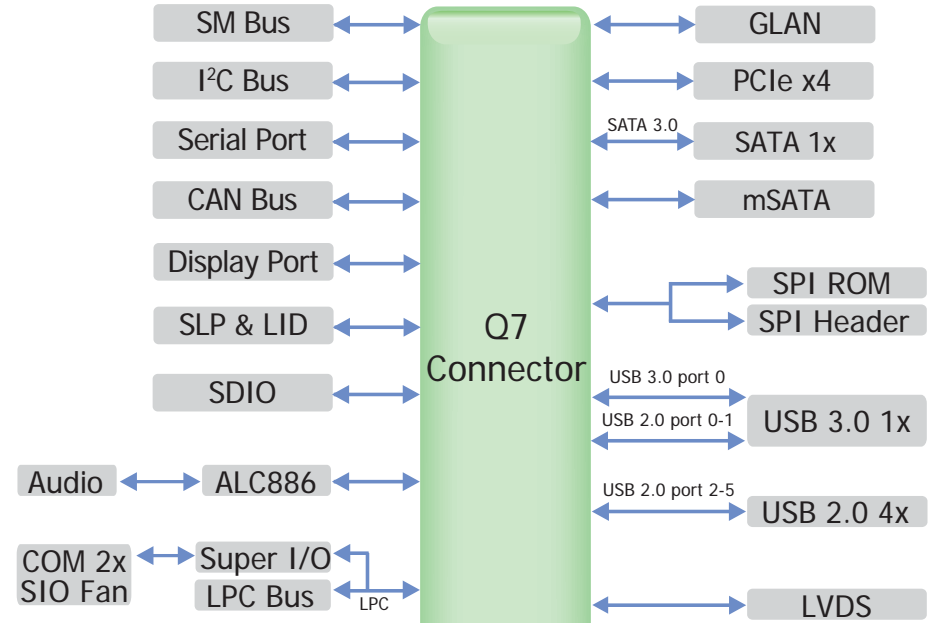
SM Bus
I$^2$C Bus
Serial Port
CAN Bus
Display Port
SLP & LID
SDIO
Audio
ALC886
COM 2x
SIO Fan
Super I/O
LPC Bus
LPC

Q7
Connector

GLAN
PCIe x4
SATA 3.0
SATA 1x
mSATA
SPI ROM
SPI Header
USB 3.0 port 0
USB 2.0 port 0-1
USB 3.0 1x
USB 2.0 port 2-5
USB 2.0 4x
LVDS